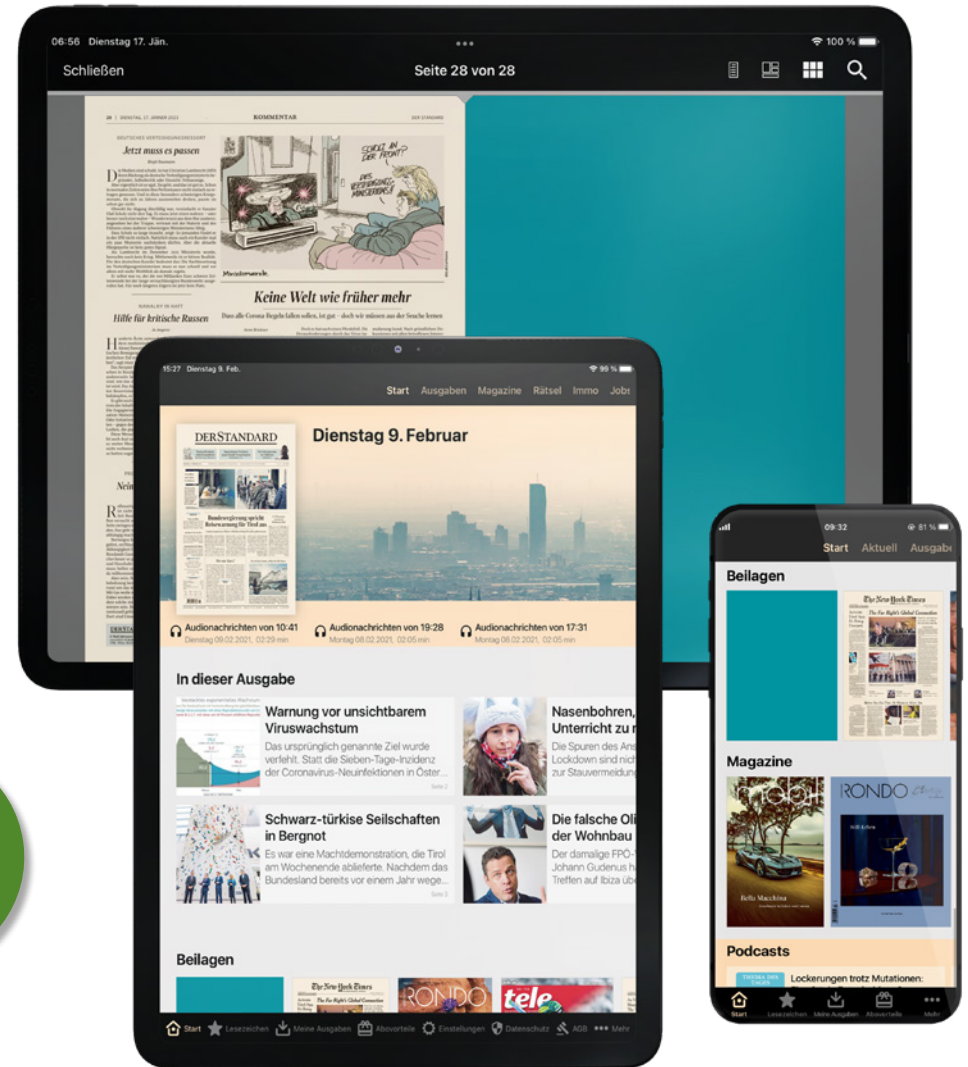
06:56 Dienstag 17. Jän.
100 %
Schließen
Seite 28 von 28

28 | DIENSTAG, 17. JÄNNER 2023
KOMMENTAR
DER STANDARD

Jetzt muss es passen

SCHON IN DER FRONT?
DES VERTEIDIGUNGSMINISTERIUMS

Keine Welt wie früher mehr
Dass alle Corona-Regeln fallen sollen, ist gut – doch wir müssen aus der Seuche lernen

Hilfe für kritische Russen

15:27 Dienstag 9. Feb.
99 %
Start Ausgaben Magazine Rätsel Immo Jobs

DERSTANDARD
Dienstag 9. Februar
Bundesregierung spricht Reisewarnung für Tirol aus

Audionachrichten von 10:41
Dienstag 09.02.2021, 02:29 min
Audionachrichten von 19:28
Montag 08.02.2021, 02:05 min
Audionachrichten von 17:31
Montag 08.02.2021, 02:05 min

In dieser Ausgabe

Warnung vor unsichtbarem Viruswachstum
Das ursprünglich genannte Ziel wurde verfehlt. Statt die Sieben-Tage-Inzidenz der Coronavirus-Neuinfektionen in Öster...
Seite 2

Nasenbohren, Unterricht zu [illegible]
Die Spuren des Ans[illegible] Lockdown sind nich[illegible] zur Stauvermeidung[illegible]

Schwarz-türkise Seilschaften in Bergnot
Es war eine Machtdemonstration, die Tirol am Wochenende ablieferte. Nachdem das Bundesland bereits vor einem Jahr wege...
Seite 3

Die falsche Oli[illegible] der Wohnbau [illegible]
Der damalige FPÖ-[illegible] Johann Gudenus h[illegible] Treffen auf Ibiza üb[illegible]

Beilagen
The New York Times
RONDO
tele

Start Lesezeichen Meine Ausgaben Abovorteile Einstellungen Datenschutz AGB ••• Mehr

09:32
81 %
Start Aktuell Ausgabe

Beilagen
The New York Times
The Far Right's Global Connection

Magazine
mobil
Bella Macchina
RONDO

Podcasts
THEMA DES TAGES
Lockerungen trotz Mutationen:

Start Lesezeichen Meine Ausgaben Abovorteile Mehr